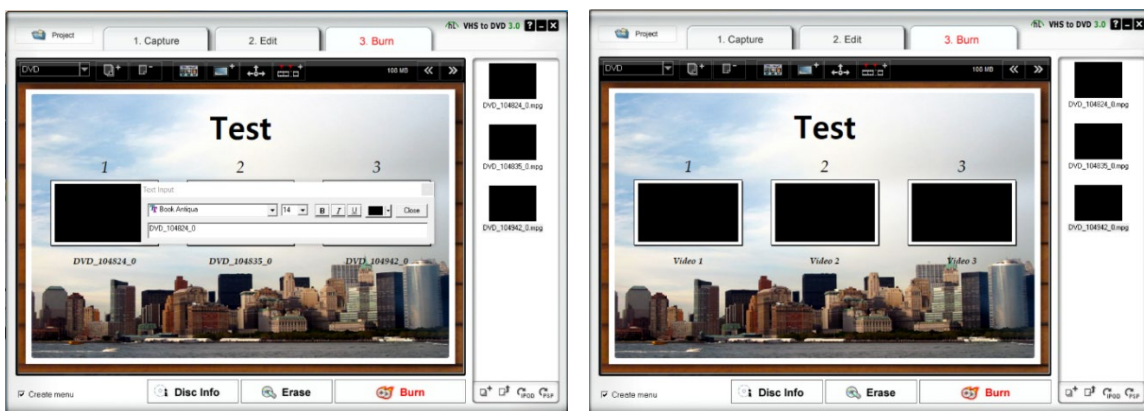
Project
1. Capture
2. Edit
3. Burn
VHS to DVD 3.0
DVD
100 MB
Test
1
2
3
Text Input
Book Antiqua
14
B
I
U
Close
DVD_104824_0
DVD_104824_0
DVD_104835_0
DVD_104942_0
DVD_104824_0.mpg
DVD_104835_0.mpg
DVD_104942_0.mpg
Create menu
Disc Info
Erase
Burn

Project
1. Capture
2. Edit
3. Burn
VHS to DVD 3.0
DVD
100 MB
Test
1
2
3
Video 1
Video 2
Video 3
DVD_104824_0.mpg
DVD_104835_0.mpg
DVD_104942_0.mpg
Create menu
Disc Info
Erase
Burn